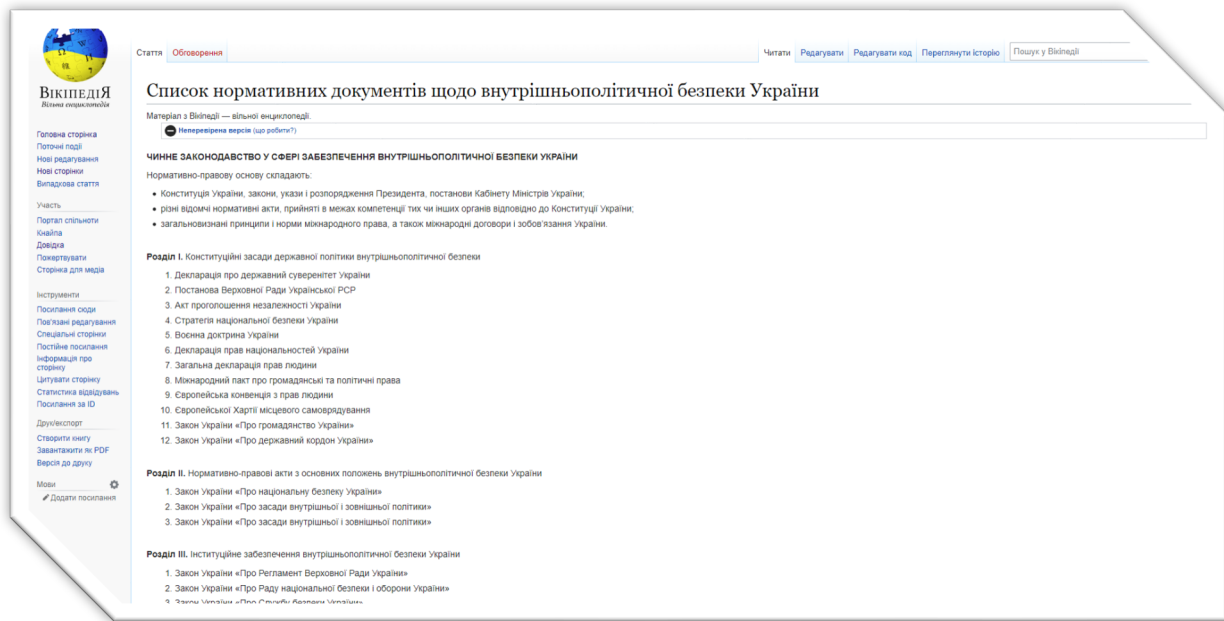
ВікіпедіЯ
Вільна енциклопедія

Головна сторінка
Поточні події
Нові редагування
Нові сторінки
Випадкова стаття

Участь
Портал спільноти
Кнайпа
Довідка
Пожертвувати
Сторінка для медіа

Інструменти
Посилання сюди
Пов'язані редагування
Спеціальні сторінки
Постійне посилання
Інформація про сторінку
Цитувати сторінку
Статистика відвідувань
Посилання за ID

Друк/експорт
Створити книгу
Завантажити як PDF
Версія до друку

Мови
Додати посилання

Стаття Обговорення Читати Редагувати Редагувати код Переглянути історію Пошук у Вікіпедії

Список нормативних документів щодо внутрішньополітичної безпеки України

Матеріал з Вікіпедії — вільної енциклопедії.

Неперевірена версія (що робити?)

ЧИННЕ ЗАКОНОДАВСТВО У СФЕРІ ЗАБЕЗПЕЧЕННЯ ВНУТРІШНЬОПОЛІТИЧНОЇ БЕЗПЕКИ УКРАЇНИ

Нормативно-правову основу складають:

- Конституція України, закони, укази і розпорядження Президента, постанови Кабінету Міністрів України;
- різні відомчі нормативні акти, прийняті в межах компетенції тих чи інших органів відповідно до Конституції України;
- загальновизнані принципи і норми міжнародного права, а також міжнародні договори і зобов'язання України.

Розділ I. Конституційні засади державної політики внутрішньополітичної безпеки

1. Декларація про державний суверенітет України
2. Постанова Верховної Ради Української РСР
3. Акт проголошення незалежності України
4. Стратегія національної безпеки України
5. Воєнна доктрина України
6. Декларація прав національностей України
7. Загальна декларація прав людини
8. Міжнародний пакт про громадянські та політичні права
9. Європейська конвенція з прав людини
10. Європейської Хартії місцевого самоврядування
11. Закон України «Про громадянство України»
12. Закон України «Про державний кордон України»

Розділ II. Нормативно-правові акти з основних положень внутрішньополітичної безпеки України

1. Закон України «Про національну безпеку України»
2. Закон України «Про засади внутрішньої і зовнішньої політики»
3. Закон України «Про засади внутрішньої і зовнішньої політики»

Розділ III. Інституційне забезпечення внутрішньополітичної безпеки України

1. Закон України «Про Регламент Верховної Ради України»
2. Закон України «Про Раду національної безпеки і оборони України»
3. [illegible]